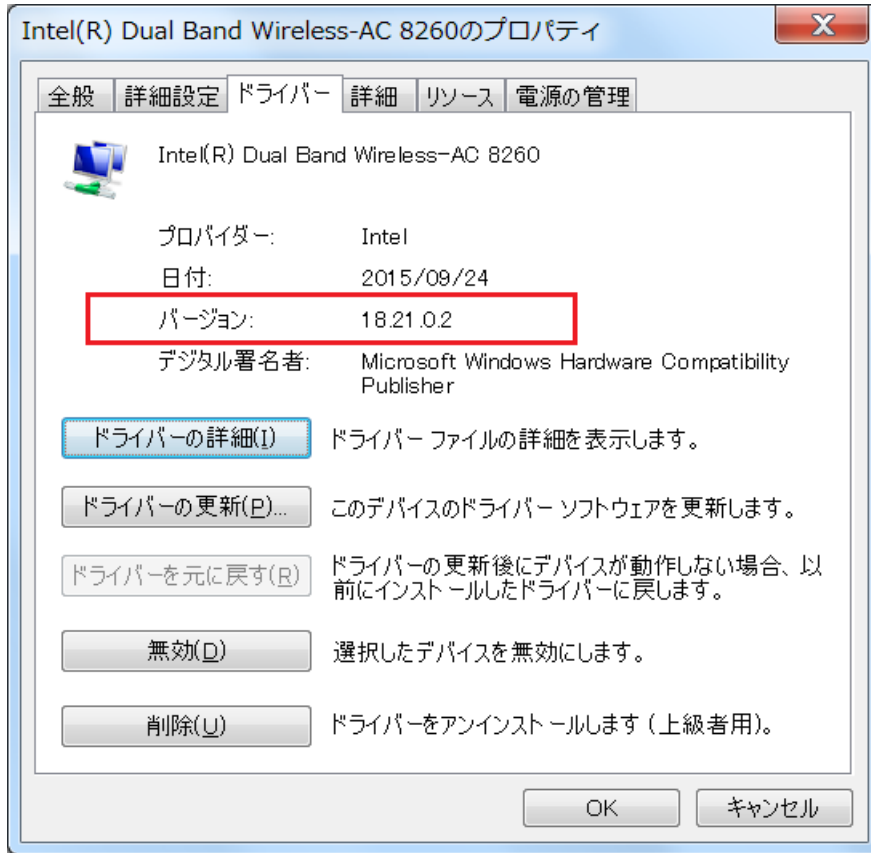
Intel(R) Dual Band Wireless-AC 8260のプロパティ

X

全般 | 詳細設定 | ドライバー | 詳細 | リソース | 電源の管理

Intel(R) Dual Band Wireless-AC 8260

プロバイダー: Intel

日付: 2015/09/24

バージョン: 18.21.0.2

デジタル署名者: Microsoft Windows Hardware Compatibility Publisher

ドライバーの詳細(I) ドライバー ファイルの詳細を表示します。

ドライバーの更新(P)... このデバイスのドライバー ソフトウェアを更新します。

ドライバーを元に戻す(R) ドライバーの更新後にデバイスが動作しない場合、以前にインストールしたドライバーに戻します。

無効(D) 選択したデバイスを無効にします。

削除(U) ドライバーをアンインストールします (上級者用)。

OK キャンセル